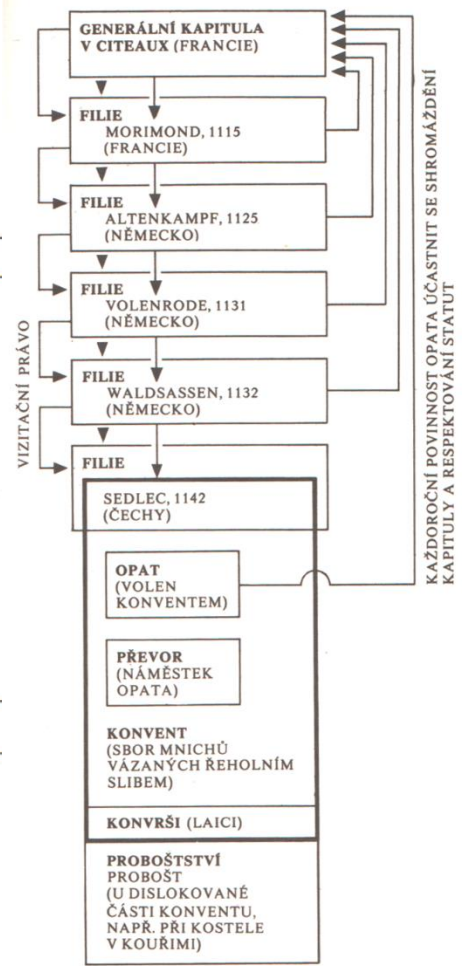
GENERÁLNÍ KAPITULA V CITEAUX (FRANCIE)

FILIE
MORIMOND, 1115 (FRANCIE)

FILIE
ALTENKAMPF, 1125 (NĚMECKO)

FILIE
VOLENRODE, 1131 (NĚMECKO)

FILIE
WALDSASSEN, 1132 (NĚMECKO)

FILIE
SEDLEC, 1142 (ČECHY)

OPAT (VOLEN KONVENTEM)

PŘEVOR (NÁMĚSTEK OPATA)

KONVENT (SBOR MNICHŮ VÁZANÝCH ŘEHOLNÍM SLIBEM)

KONVRŠI (LAICI)

PROBOŠTSTVÍ
PROBOŠT (U DISLOKOVANÉ ČÁSTI KONVENTU, NAPŘ. PŘI KOSTELE V KOUŘIMI)

VIZITAČNÍ PRÁVO

KAŽDOROČNÍ POVINNOST OPATA ÚČASTNIT SE SHROMÁŽDĚNÍ KAPITULY A RESPEKTOVÁNÍ STATUT